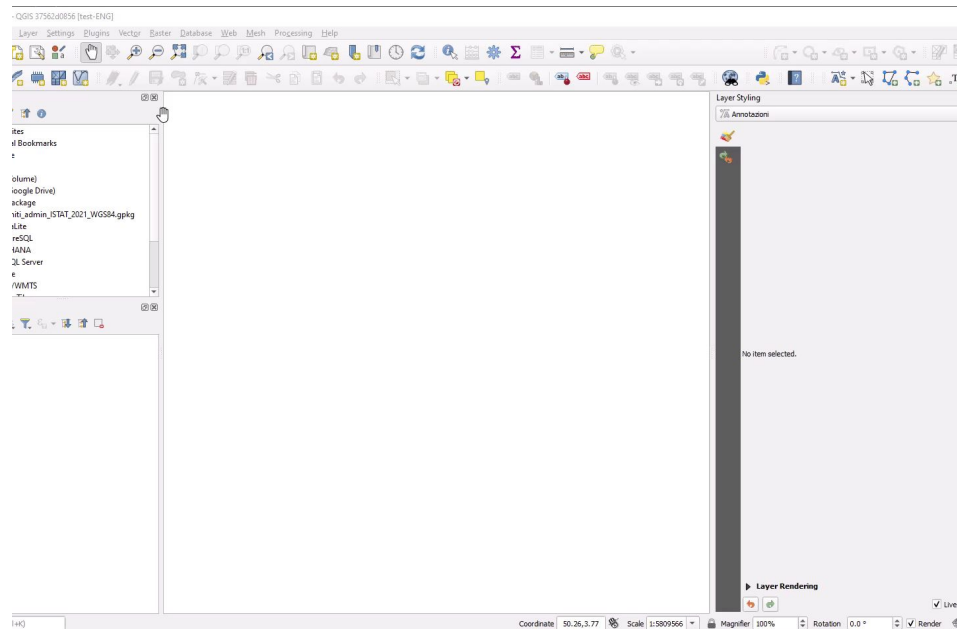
- QGIS 37562d0856 [test-ENG]

Layer Settings Plugins Vector Raster Database Web Mesh Processing Help

ites
l Bookmarks
e

olume)
oogle Drive)
ackage
niti_admin_ISTAT_2021_WGS84.gpkg
sLite
reSQL
HANA
QL Server
e
/WMTS

Layer Styling

Annotazioni

No item selected.

Layer Rendering

Live

Coordinate 50.26,3.77 Scale 1:5809566 Magnifier 100% Rotation 0.0 ° Render